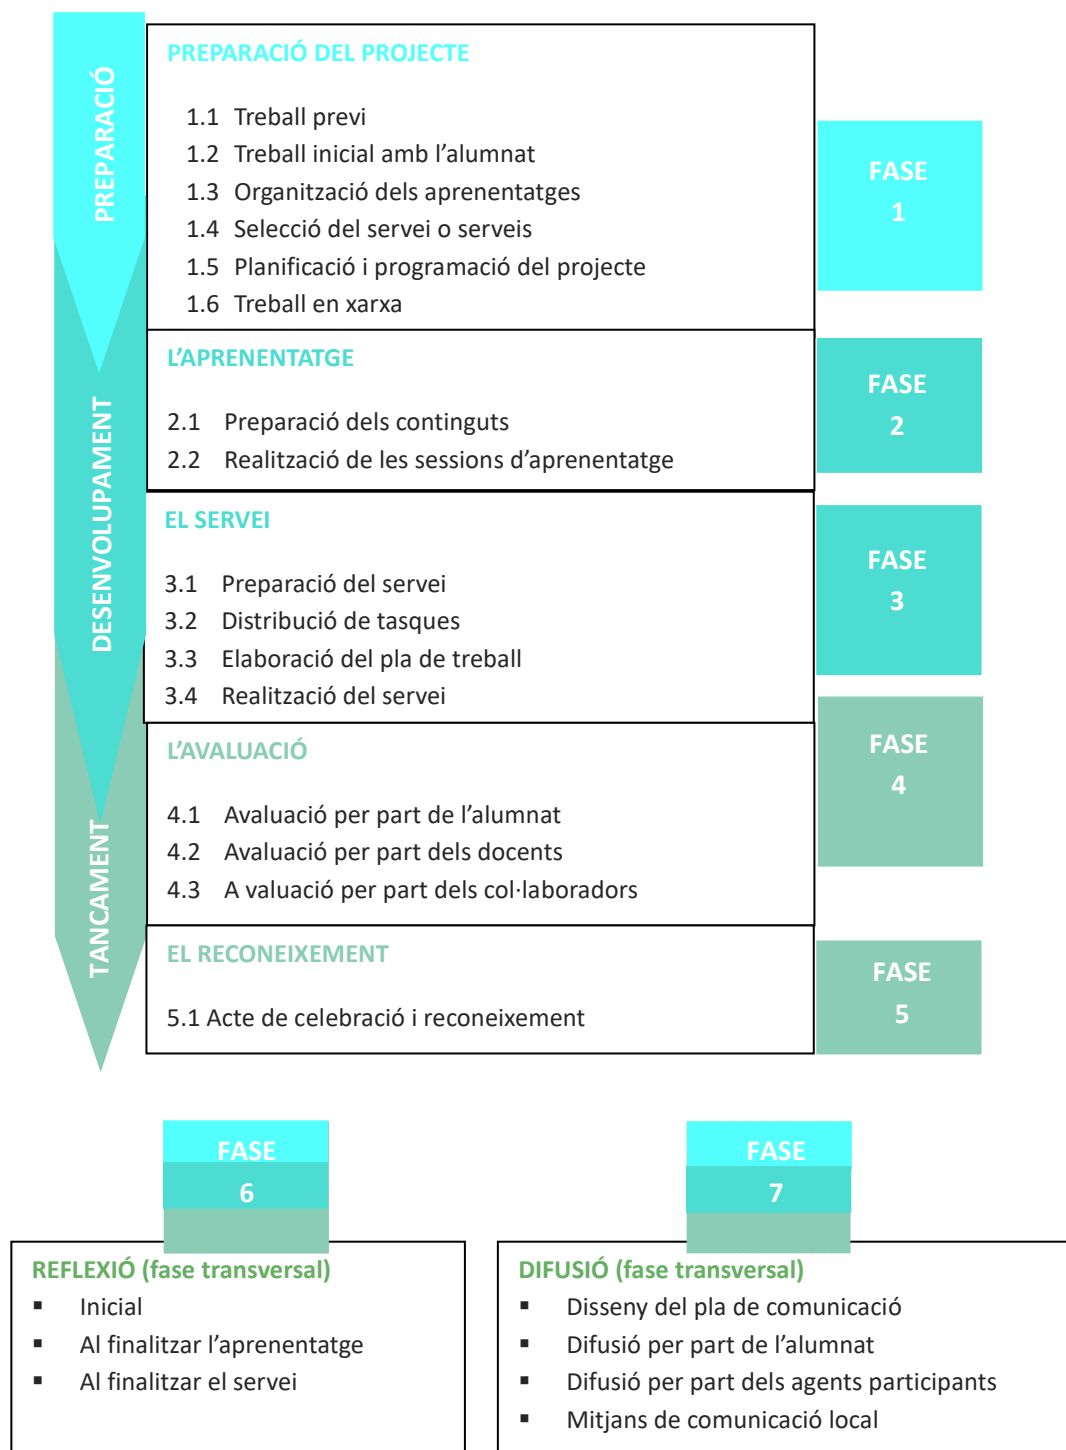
PREPARACIÓ

PREPARACIÓ DEL PROJECTE

1.1 Treball previ
1.2 Treball inicial amb l'alumnat
1.3 Organització dels aprenentatges
1.4 Selecció del servei o serveis
1.5 Planificació i programació del projecte
1.6 Treball en xarxa

FASE 1

DESENVOLUPAMENT

L'APRENENTATGE

2.1 Preparació dels continguts
2.2 Realització de les sessions d'aprenentatge

FASE 2

EL SERVEI

3.1 Preparació del servei
3.2 Distribució de tasques
3.3 Elaboració del pla de treball
3.4 Realització del servei

FASE 3

TANCAMENT

L'AVALUACIÓ

4.1 Avaluació per part de l'alumnat
4.2 Avaluació per part dels docents
4.3 A valuació per part dels col·laboradors

FASE 4

EL RECONEIXEMENT

5.1 Acte de celebració i reconeixement

FASE 5

FASE 6

REFLEXIÓ (fase transversal)
▪ Inicial
▪ Al finalitzar l'aprenentatge
▪ Al finalitzar el servei

FASE 7

DIFUSIÓ (fase transversal)
▪ Disseny del pla de comunicació
▪ Difusió per part de l'alumnat
▪ Difusió per part dels agents participants
▪ Mitjans de comunicació local